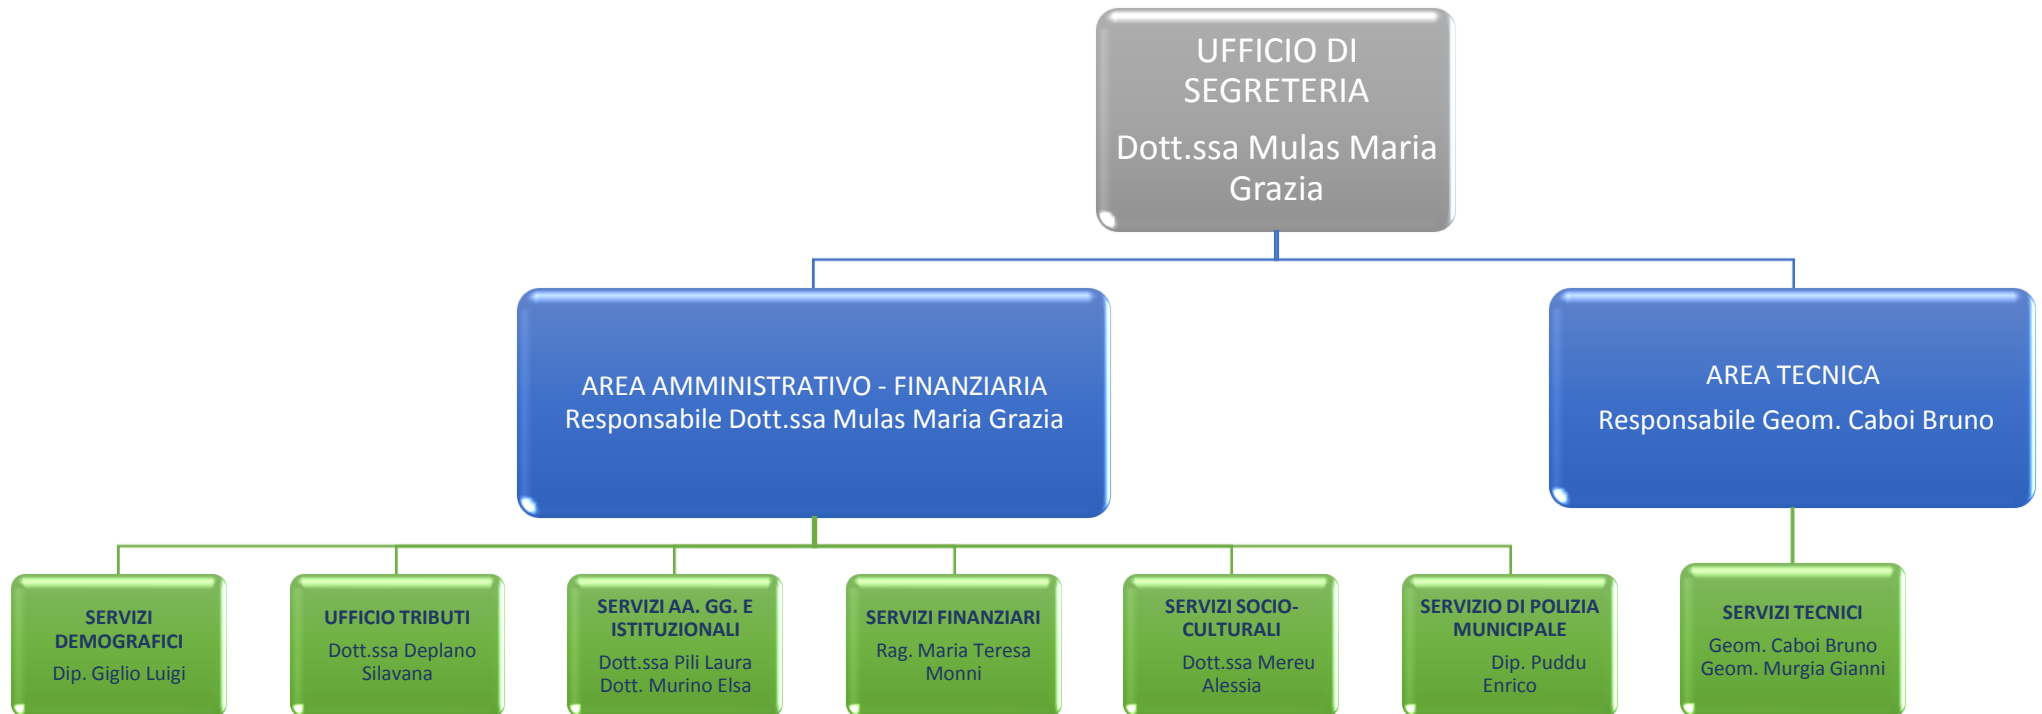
UFFICIO DI SEGRETERIA

Dott.ssa Mulas Maria Grazia

AREA AMMINISTRATIVO - FINANZIARIA
Responsabile Dott.ssa Mulas Maria Grazia

AREA TECNICA

Responsabile Geom. Caboi Bruno

SERVIZI DEMOGRAFICI
Dip. Giglio Luigi

UFFICIO TRIBUTI
Dott.ssa Deplano Silavana

SERVIZI AA. GG. E ISTITUZIONALI
Dott.ssa Pili Laura
Dott. Murino Elsa

SERVIZI FINANZIARI
Rag. Maria Teresa Monni

SERVIZI SOCIO-CULTURALI
Dott.ssa Mereu Alessia

SERVIZIO DI POLIZIA MUNICIPALE
Dip. Puddu Enrico

SERVIZI TECNICI
Geom. Caboi Bruno
Geom. Murgia Gianni